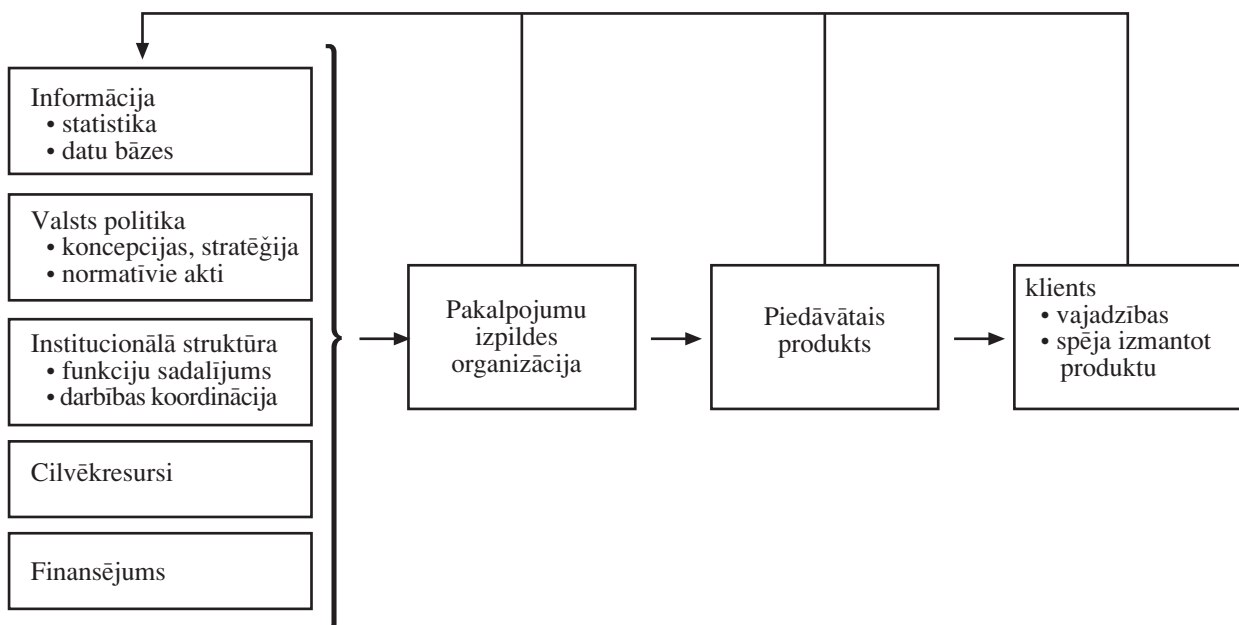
Informācija
• statistika
• datu bāzes

Valsts politika
• koncepcijas, stratēģija
• normatīvie akti

Institucionālā struktūra
• funkciju sadalījums
• darbības koordinācija

Cilvēkresursi

Finansējums

Pakalpojumu izpildes organizācija

Piedāvātais produkts

klients
• vajadzības
• spēja izmantot produktu